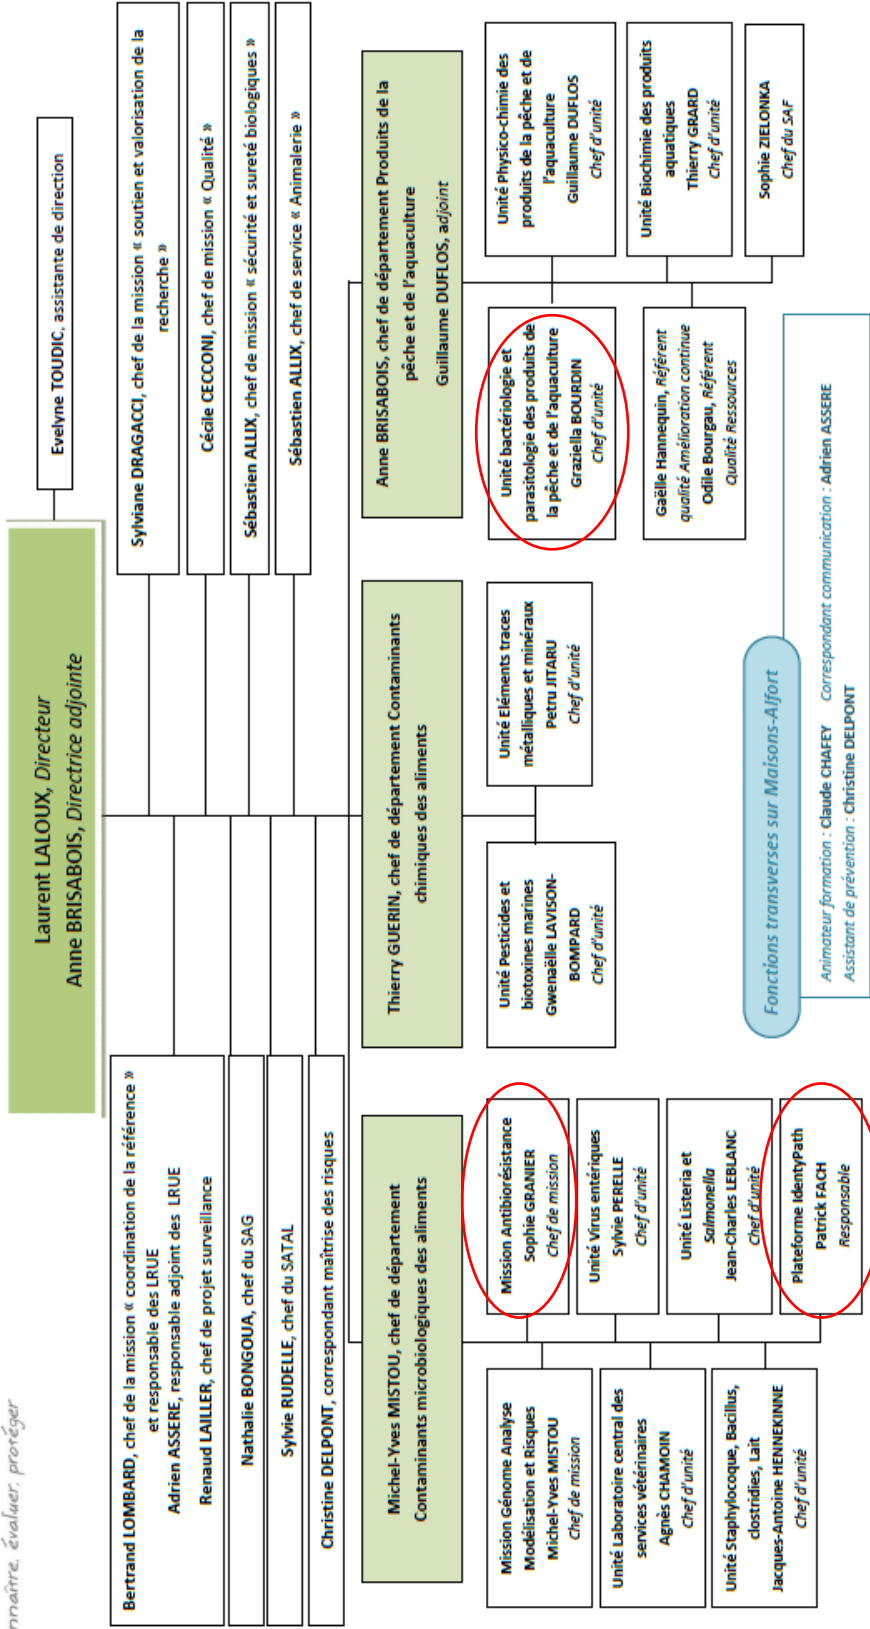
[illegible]nnaître, évaluer, protéger

Laurent LALOUX, Directeur
Anne BRISABOIS, Directrice adjointe

Evelyne TOUDIC, assistante de direction

Sylviane DRAGACCI, chef de la mission « soutien et valorisation de la recherche »

Cécile CECCONI, chef de mission « Qualité »

Sébastien ALLIX, chef de mission « sécurité et sureté biologiques »

Sébastien ALLIX, chef de service « Animalerie »

Bertrand LOMBARD, chef de la mission « coordination de la référence » et responsable des LRUE
Adrien ASSERE, responsable adjoint des LRUE
Renaud LAILLER, chef de projet surveillance

Nathalie BONGOUA, chef du SAG

Sylvie RUDELLE, chef du SATAL

Christine DELPONT, correspondant maîtrise des risques

Michel-Yves MISTOU, chef de département Contaminants microbiologiques des aliments

Thierry GUERIN, chef de département Contaminants chimiques des aliments

Anne BRISABOIS, chef de département Produits de la pêche et de l'aquaculture
Guillaume DUFLOS, adjoint

Mission Génome Analyse Modélisation et Risques
Michel-Yves MISTOU
Chef de mission

Unité Laboratoire central des services vétérinaires
Agnès CHAMOIN
Chef d'unité

Unité Staphylocoque, Bacillus, clostridies, Lait
Jacques-Antoine HENNEKINNE
Chef d'unité

Mission Antibiorésistance
Sophie GRANIER
Chef de mission

Unité Virus entériques
Sylvie PERELLE
Chef d'unité

Unité Listeria et Salmonella
Jean-Charles LEBLANC
Chef d'unité

Plateforme IdentyPath
Patrick FACH
Responsable

Unité Pesticides et biotoxines marines
Gwenaëlle LAVISON-BOMPARD
Chef d'unité

Unité Eléments traces métalliques et minéraux
Petru JITARU
Chef d'unité

Unité bactériologie et parasitologie des produits de la pêche et de l'aquaculture
Graziella BOURDIN
Chef d'unité

Gaëlle Hannequin, Référent qualité Amélioration continue
Odile Bourgau, Référent Qualité Ressources

Unité Physico-chimie des produits de la pêche et de l'aquaculture
Guillaume DUFLOS
Chef d'unité

Unité Biochimie des produits aquatiques
Thierry GRARD
Chef d'unité

Sophie ZIELONKA
Chef du SAF

Fonctions transverses sur Maisons-Alfort

Animateur formation : Claude CHAFEY
Assistant de prévention : Christine DELPONT
Correspondant communication : Adrien ASSERE